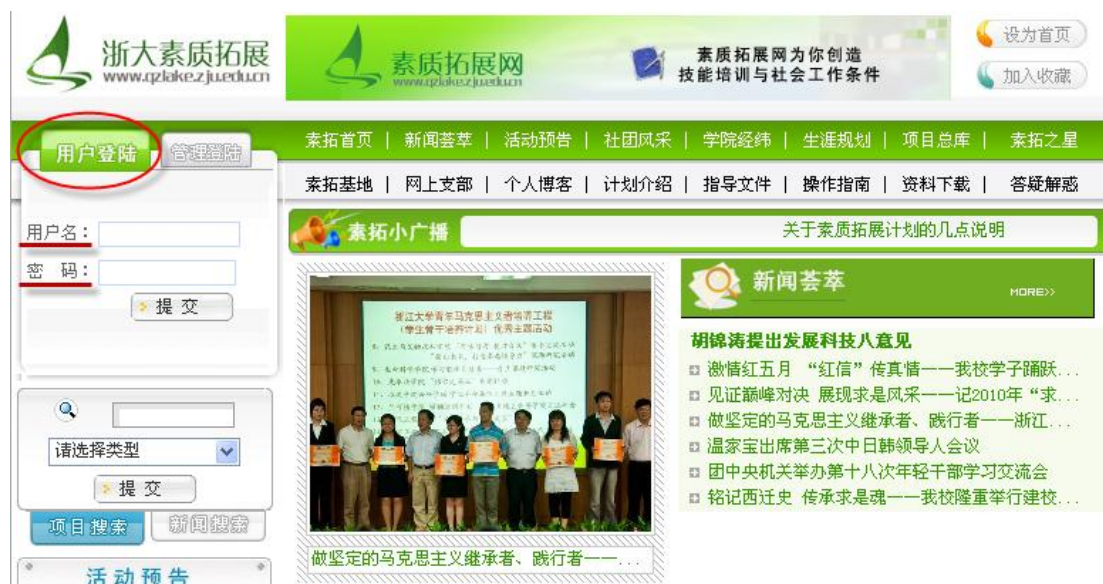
浙大素质拓展
www.qzlake.zju.edu.cn

素质拓展网
www.qzlake.zju.edu.cn

素质拓展网为你创造
技能培训与社会工作条件

设为首页
加入收藏

用户登陆 管理登陆

素拓首页 | 新闻荟萃 | 活动预告 | 社团风采 | 学院经纬 | 生涯规划 | 项目总库 | 素拓之星
素拓基地 | 网上支部 | 个人博客 | 计划介绍 | 指导文件 | 操作指南 | 资料下载 | 答疑解惑

素拓小广播
关于素质拓展计划的几点说明

用户名:
密 码:
提 交

请选择类型
提 交
项目搜索 新闻搜索
活动预告

浙江大学青年马克思主义者培养工程
（学生骨干培养计划）优秀主题活动

做坚定的马克思主义继承者、践行者——...

新闻荟萃
MORE>>

胡锦涛提出发展科技八意见
激情红五月 “红信”传真情——我校学子踊跃...
见证巅峰对决 展现求是风采——记2010年“求...
做坚定的马克思主义继承者、践行者——浙江...
温家宝出席第三次中日韩领导人会议
团中央机关举办第十八次年轻干部学习交流会
铭记西迁史 传承求是魂——我校隆重举行建校...